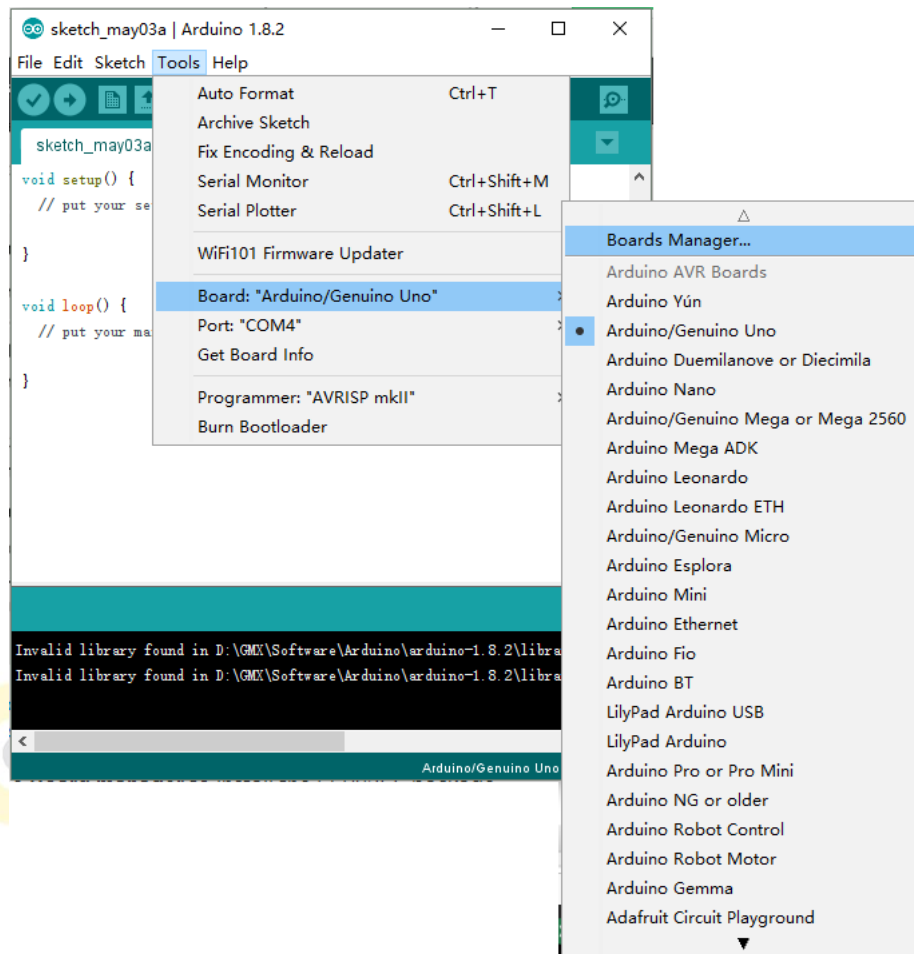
sketch_may03a | Arduino 1.8.2

File Edit Sketch Tools Help

sketch_may03a

void setup() {
// put your se

}

void loop() {
// put your ma

}

Auto Format Ctrl+T
Archive Sketch
Fix Encoding & Reload
Serial Monitor Ctrl+Shift+M
Serial Plotter Ctrl+Shift+L
WiFi101 Firmware Updater
Board: "Arduino/Genuino Uno"
Port: "COM4"
Get Board Info
Programmer: "AVRISP mkII"
Burn Bootloader

Boards Manager...
Arduino AVR Boards
Arduino Yún
Arduino/Genuino Uno
Arduino Duemilanove or Diecimila
Arduino Nano
Arduino/Genuino Mega or Mega 2560
Arduino Mega ADK
Arduino Leonardo
Arduino Leonardo ETH
Arduino/Genuino Micro
Arduino Esplora
Arduino Mini
Arduino Ethernet
Arduino Fio
Arduino BT
LilyPad Arduino USB
LilyPad Arduino
Arduino Pro or Pro Mini
Arduino NG or older
Arduino Robot Control
Arduino Robot Motor
Arduino Gemma
Adafruit Circuit Playground

Invalid library found in D:\GMX\Software\Arduino\arduino-1.8.2\libra
Invalid library found in D:\GMX\Software\Arduino\arduino-1.8.2\libra

Arduino/Genuino Uno